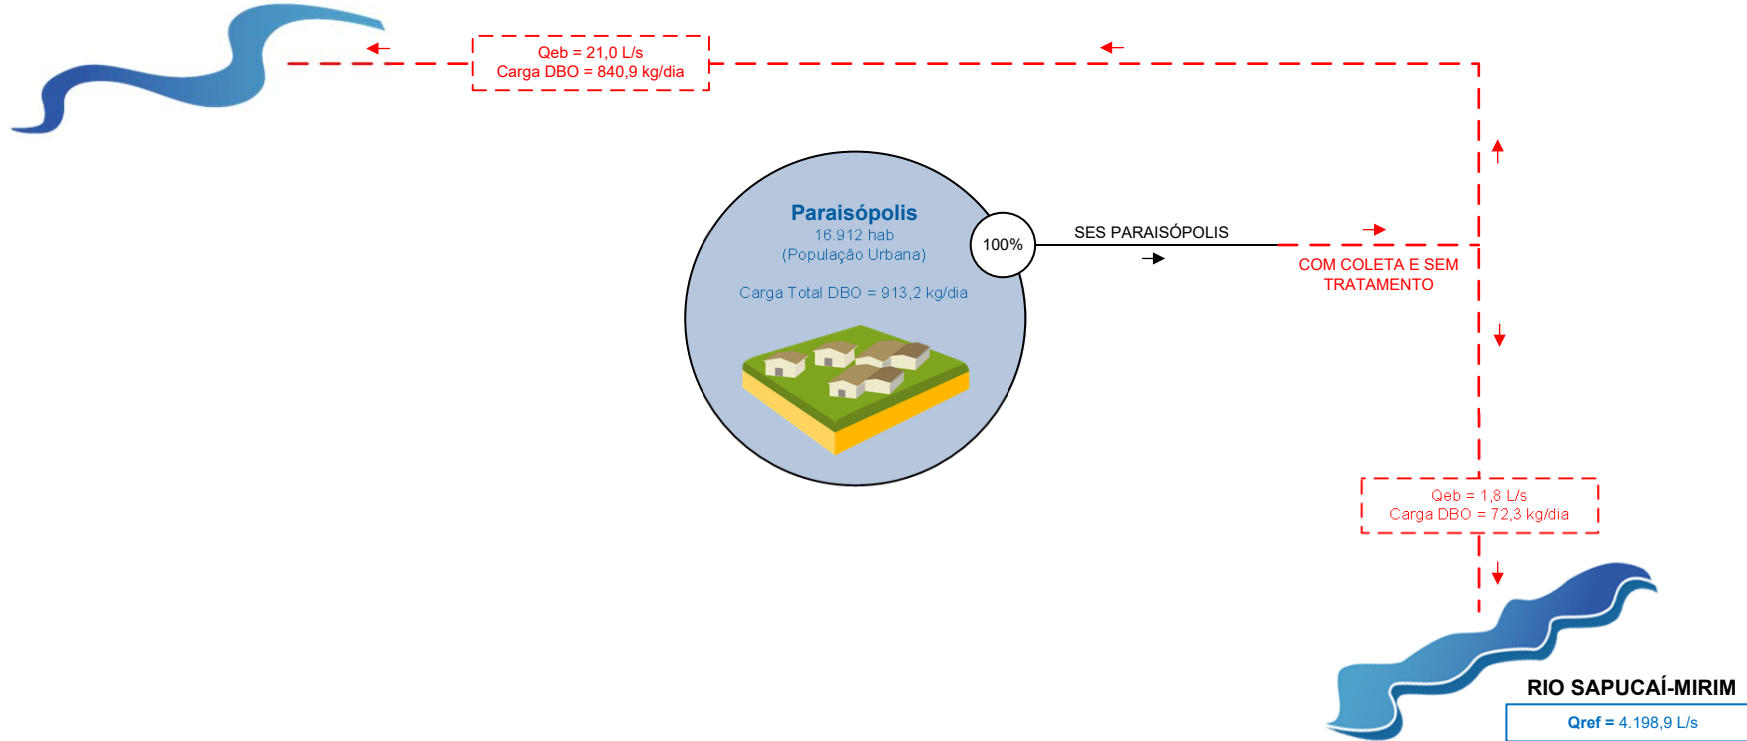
Qeb = 21,0 L/s
Carga DBO = 840,9 kg/dia

Paraisópolis
16.912 hab
(População Urbana)

Carga Total DBO = 913,2 kg/dia

100%

SES PARAISÓPOLIS

COM COLETA E SEM TRATAMENTO

Qeb = 1,8 L/s
Carga DBO = 72,3 kg/dia

RIO SAPUCAÍ-MIRIM
Qref = 4.198,9 L/s